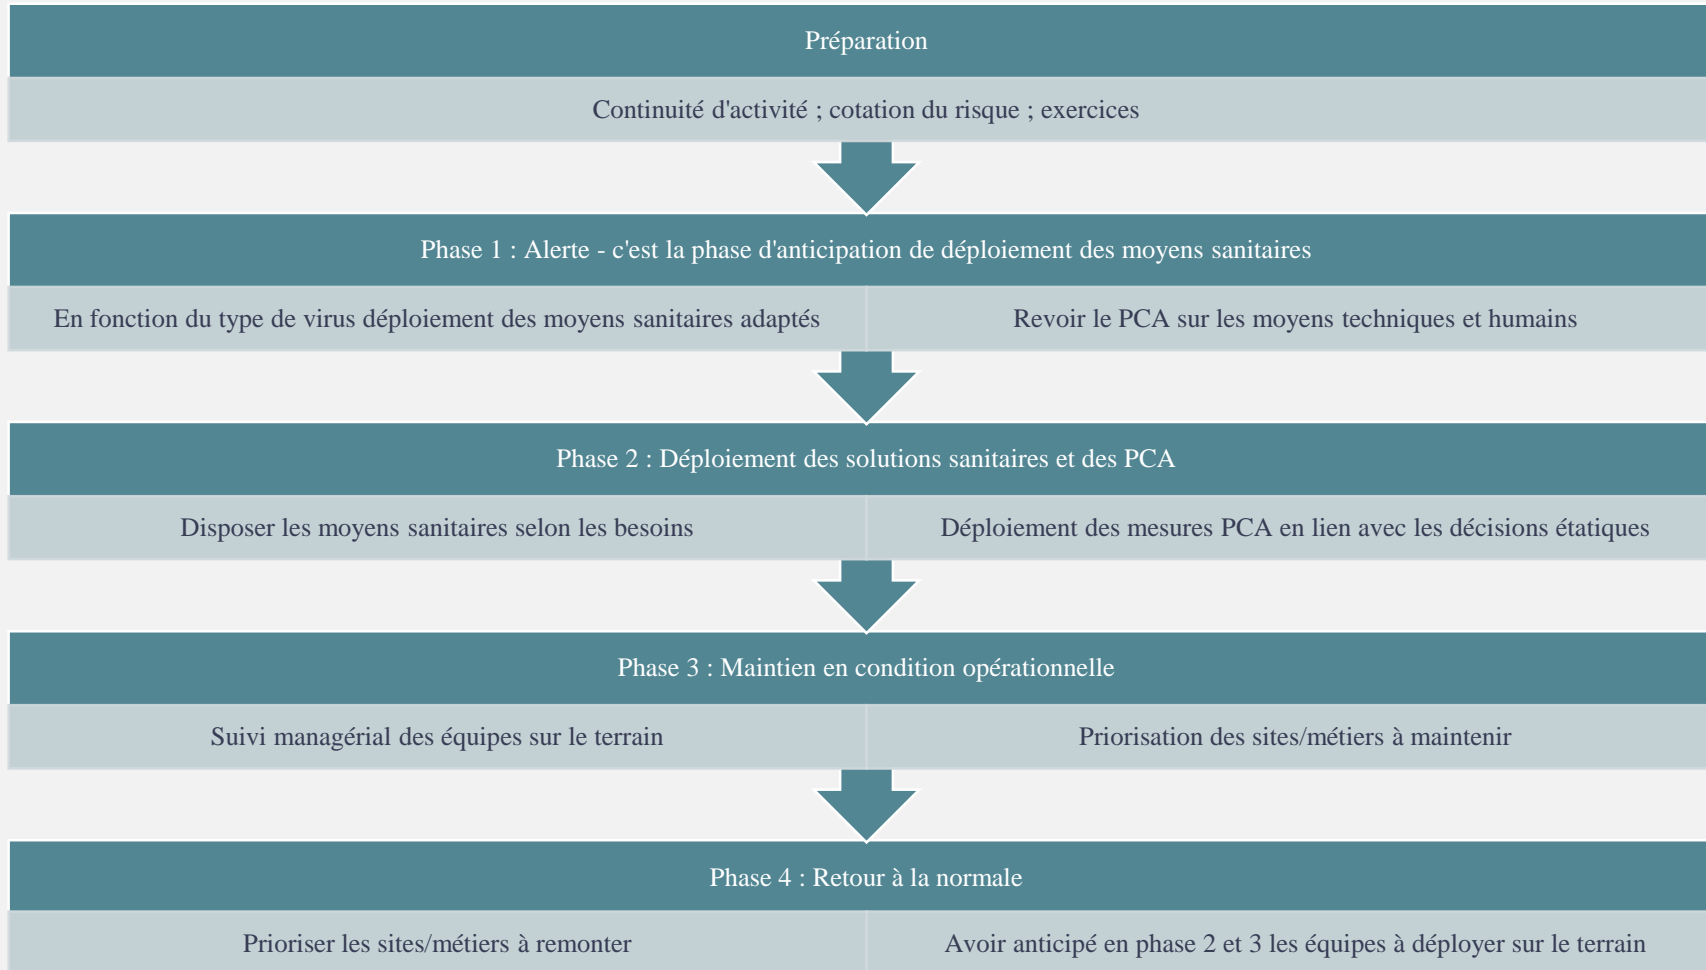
Préparation

Continuité d'activité ; cotation du risque ; exercices

Phase 1 : Alerte - c'est la phase d'anticipation de déploiement des moyens sanitaires

En fonction du type de virus déploiement des moyens sanitaires adaptés

Revoir le PCA sur les moyens techniques et humains

Phase 2 : Déploiement des solutions sanitaires et des PCA

Disposer les moyens sanitaires selon les besoins

Déploiement des mesures PCA en lien avec les décisions étatiques

Phase 3 : Maintien en condition opérationnelle

Suivi managérial des équipes sur le terrain

Priorisation des sites/métiers à maintenir

Phase 4 : Retour à la normale

Prioriser les sites/métiers à remonter

Avoir anticipé en phase 2 et 3 les équipes à déployer sur le terrain